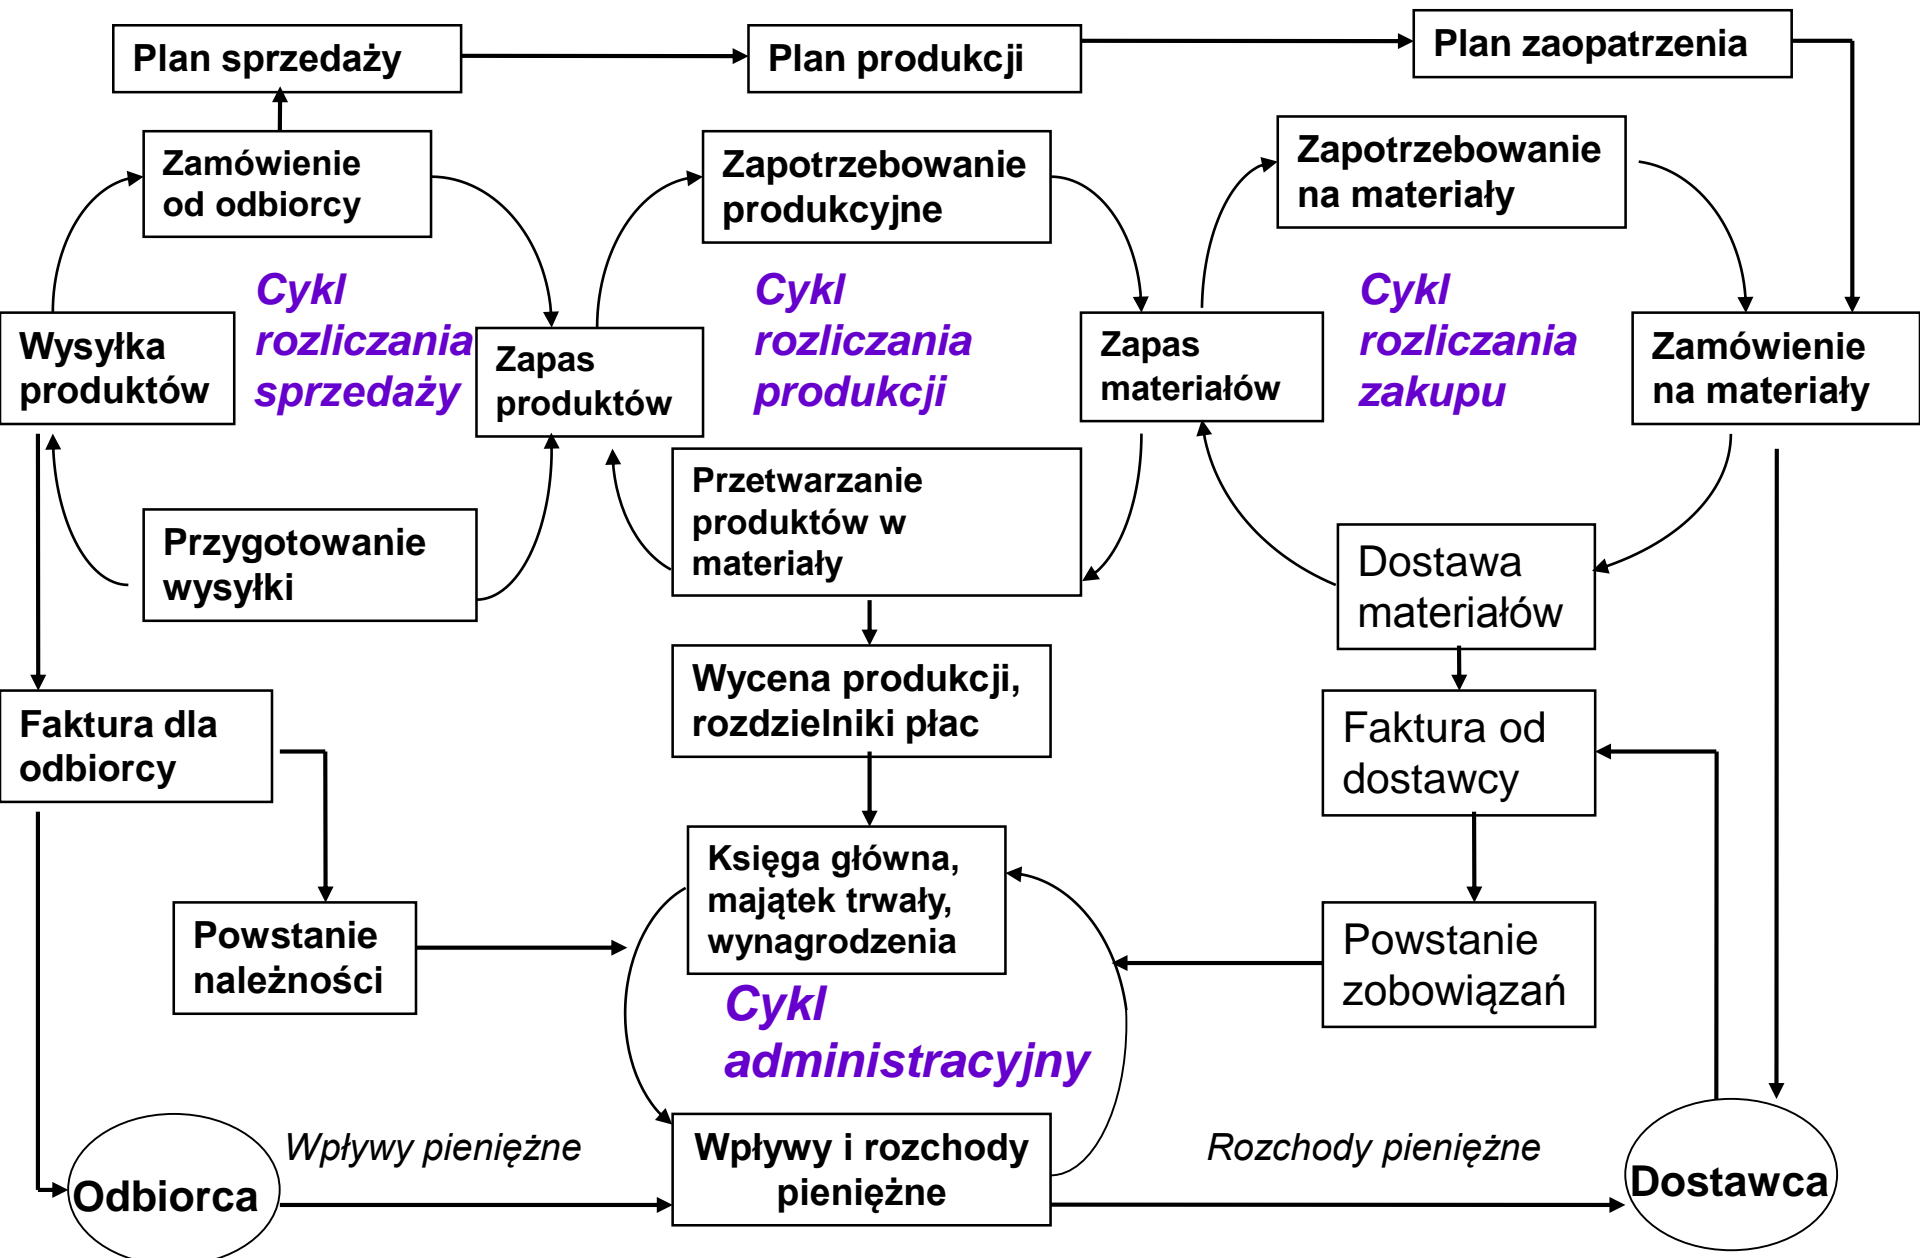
Plan sprzedaży

Plan produkcji

Plan zaopatrzenia

Zamówienie od odbiorcy

Zapotrzebowanie produkcyjne

Zapotrzebowanie na materiały

Cykl rozliczania sprzedaży

Cykl rozliczania produkcji

Cykl rozliczania zakupu

Wysyłka produktów

Zapas produktów

Zapas materiałów

Zamówienie na materiały

Przygotowanie wysyłki

Przetwarzanie produktów w materiały

Dostawa materiałów

Wycena produkcji, rozdzielniki płac

Faktura dla odbiorcy

Faktura od dostawcy

Księga główna, majątek trwały, wynagrodzenia

Powstanie należności

Powstanie zobowiązań

Cykl administracyjny

Odbiorca

Wpływy pieniężne

Wpływy i rozchody pieniężne

Rozchody pieniężne

Dostawca